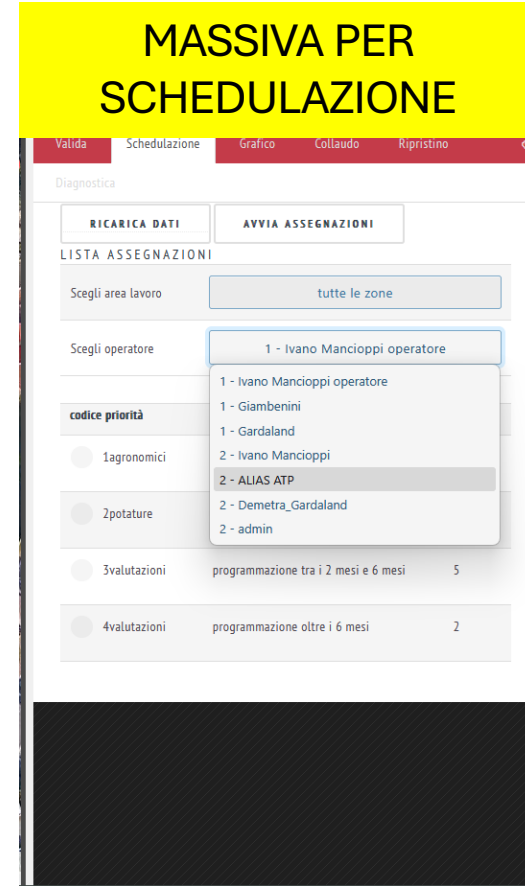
MASSIVA PER SCHEDULAZIONE

Valida Schedulazione Grafico Collaudo Ripristino

Diagnostica

RICARICA DATI

AVVIA ASSEGNAZIONI

LISTA ASSEGNAZIONI

Scegli area lavoro

tutte le zone

Scegli operatore

1 - Ivano Mancioppi operatore

1 - Ivano Mancioppi operatore
1 - Giambenini
1 - Gardaland
2 - Ivano Mancioppi
2 - ALIAS ATP
2 - Demetra_Gardaland
2 - admin

codice priorità

1agronomici

2potature

3valutazioni programmazione tra i 2 mesi e 6 mesi 5

4valutazioni programmazione oltre i 6 mesi 2